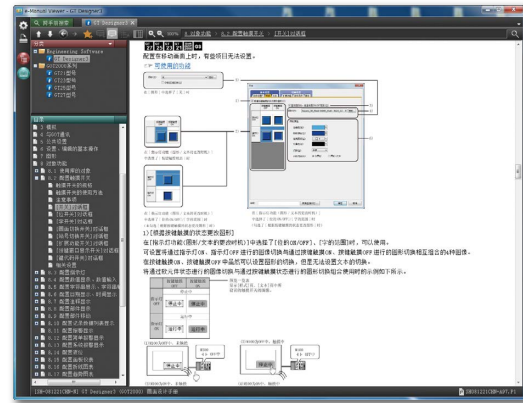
e-Manual Viewer - GT Designer3

GT Designer3

Engineering Software
GT Designer3
GT2000系列
GT27型号
GT25型号
GT23型号
GT21型号

目录

配置在移动画面上时，有些项目无法设置。

→ 页面跳转功能

1) [根据按键触摸的状态更改图形]
在[指示灯功能(图形/文本的更改时机)]中选择了[位的ON/OFF]、[字的范围]时，可以使用。
可设置是否通过指示灯点、指示灯OFF进行的图形切换而通过按键触摸ON、按键触摸OFF进行的图形切换相互组合的4种图形。
在按键触摸ON、按键触摸OFF中虽然可以设置图形的切换，但是无法设置文本的切换。
将通过软元件状态进行的图形切换与通过按键触摸状态进行的图形切换组合使用时的示例如下所示。

[SH-081221CHN-A] GT Designer3 (GT2000) 画面设计手册

SH081221CHN-A07.PI